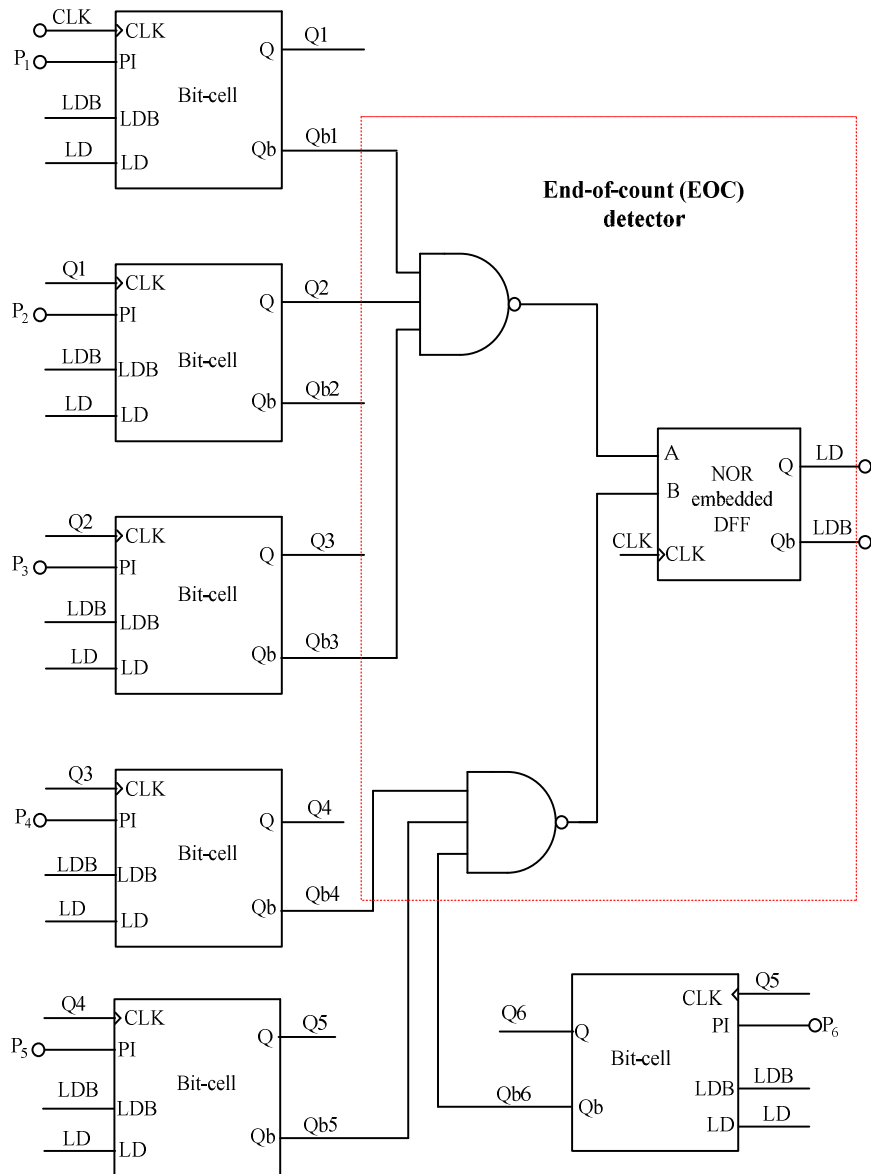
CLK
CLK
$P_1$
PI
Bit-cell
LDB
LDB
LD
LD
Q
Q1
Qb
Qb1

End-of-count (EOC) detector

Q1
CLK
$P_2$
PI
Bit-cell
LDB
LDB
LD
LD
Q
Q2
Qb
Qb2

A
B
NOR embedded DFF
Q
LD
Qb
LDB
CLK
CLK

Q2
CLK
$P_3$
PI
Bit-cell
LDB
LDB
LD
LD
Q
Q3
Qb
Qb3

Q3
CLK
$P_4$
PI
Bit-cell
LDB
LDB
LD
LD
Q
Q4
Qb
Qb4

Q4
CLK
$P_5$
PI
Bit-cell
LDB
LDB
LD
LD
Q
Q5
Qb
Qb5

Q6
Q
Bit-cell
Qb6
Qb
CLK
Q5
PI
$P_6$
LDB
LDB
LD
LD